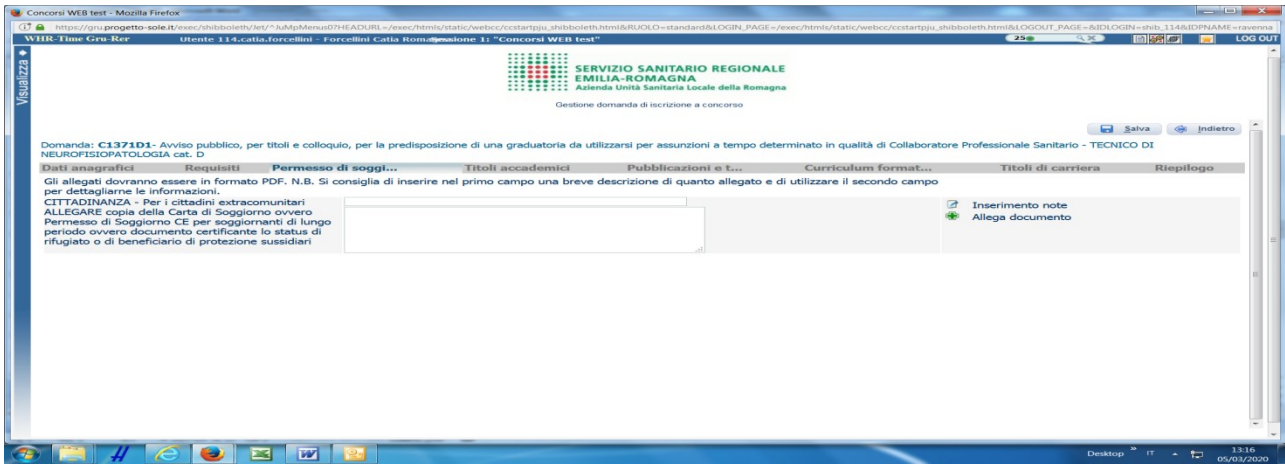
Concorsi WEB test - Mozilla Firefox

https://gru.progetto-sole.it/exec/shibboleth/let/^JuMpMenus0?HEADURL=/exec/htmls/static/webcc/ccstartpju_shibboleth.html&RUOLO=standard&LOGIN_PAGE=/exec/htmls/static/webcc/ccstartpju_shibboleth.html&LOGOUT_PAGE=&IDLOGIN=shib_114&IDPNAME=ravenna

WHR-Time Gru-Rer   Utente 114.catia.forcellini - Forcellini Catia Romagna   Sessione 1: "Concorsi WEB test"   25   LOG OUT

Visualizza

SERVIZIO SANITARIO REGIONALE
EMILIA-ROMAGNA
Azienda Unità Sanitaria Locale della Romagna

Gestione domanda di iscrizione a concorso

Salva   Indietro

Domanda: C1371D1- Avviso pubblico, per titoli e colloquio, per la predisposizione di una graduatoria da utilizzarsi per assunzioni a tempo determinato in qualità di Collaboratore Professionale Sanitario - TECNICO DI NEUROFISIOPATOLOGIA cat. D

| Dati anagrafici | Requisiti | Permesso di soggi... | Titoli accademici | Pubblicazioni e t... | Curriculum format... | Titoli di carriera | Riepilogo |
|---|---|---|---|---|---|---|---|

Gli allegati dovranno essere in formato PDF. N.B. Si consiglia di inserire nel primo campo una breve descrizione di quanto allegato e di utilizzare il secondo campo per dettagliarne le informazioni.

CITTADINANZA - Per i cittadini extracomunitari ALLEGARE copia della Carta di Soggiorno ovvero Permesso di Soggiorno CE per soggiornanti di lungo periodo ovvero documento certificante lo status di rifugiato o di beneficiario di protezione sussidiari

Inserimento note
Allega documento

Desktop   IT   13:16   05/03/2020